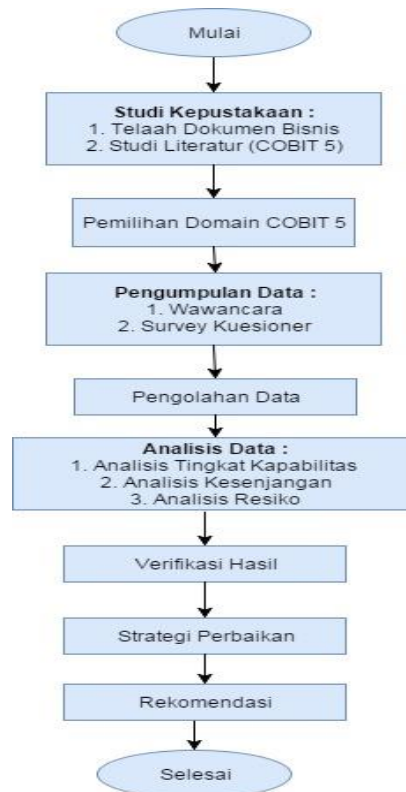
Mulai

Studi Kepustakaan :
1. Telaah Dokumen Bisnis
2. Studi Literatur (COBIT 5)

Pemilihan Domain COBIT 5

Pengumpulan Data :
1. Wawancara
2. Survey Kuesioner

Pengolahan Data

Analisis Data :
1. Analisis Tingkat Kapabilitas
2. Analisis Kesenjangan
3. Analisis Resiko

Verifikasi Hasil

Strategi Perbaikan

Rekomendasi

Selesai